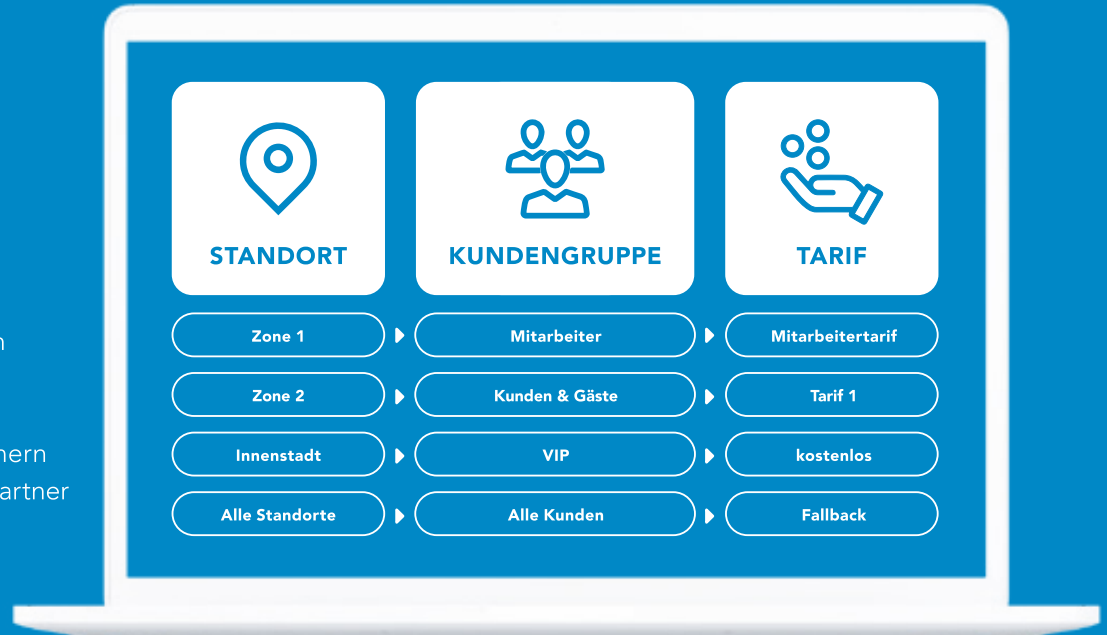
n

nern
artner

STANDORT

KUNDENGRUPPE

TARIF

| Zone 1 | Mitarbeiter | Mitarbeitertarif |
|---|---|---|
| Zone 2 | Kunden & Gäste | Tarif 1 |
| Innenstadt | VIP | kostenlos |
| Alle Standorte | Alle Kunden | Fallback |